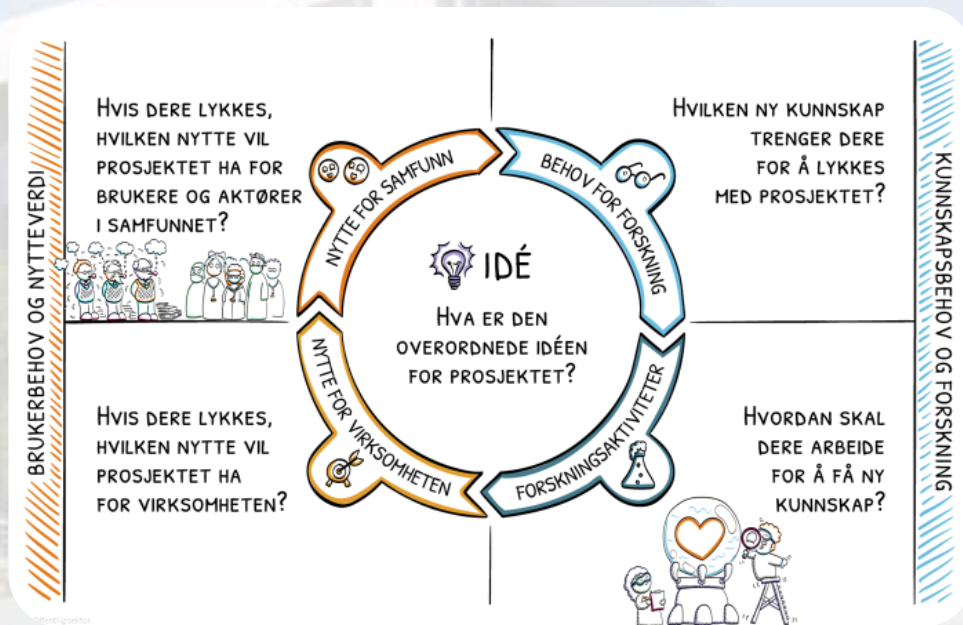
BRUKERBEHOV OG NYTTEVERDI

Hvis dere lykkes, hvilken nytte vil prosjektet ha for brukere og aktører i samfunnet?

Hvis dere lykkes, hvilken nytte vil prosjektet ha for virksomheten?

NYTTE FOR SAMFUNN

BEHOV FOR FORSKNING

IDÉ

Hva er den overordnede idéen for prosjektet?

NYTTE FOR VIRKSOMHETEN

FORSKNINGSAKTIVITETER

Hvilken ny kunnskap trenger dere for å lykkes med prosjektet?

Hvordan skal dere arbeide for å få ny kunnskap?

KUNNSKAPSBEHOV OG FORSKNING